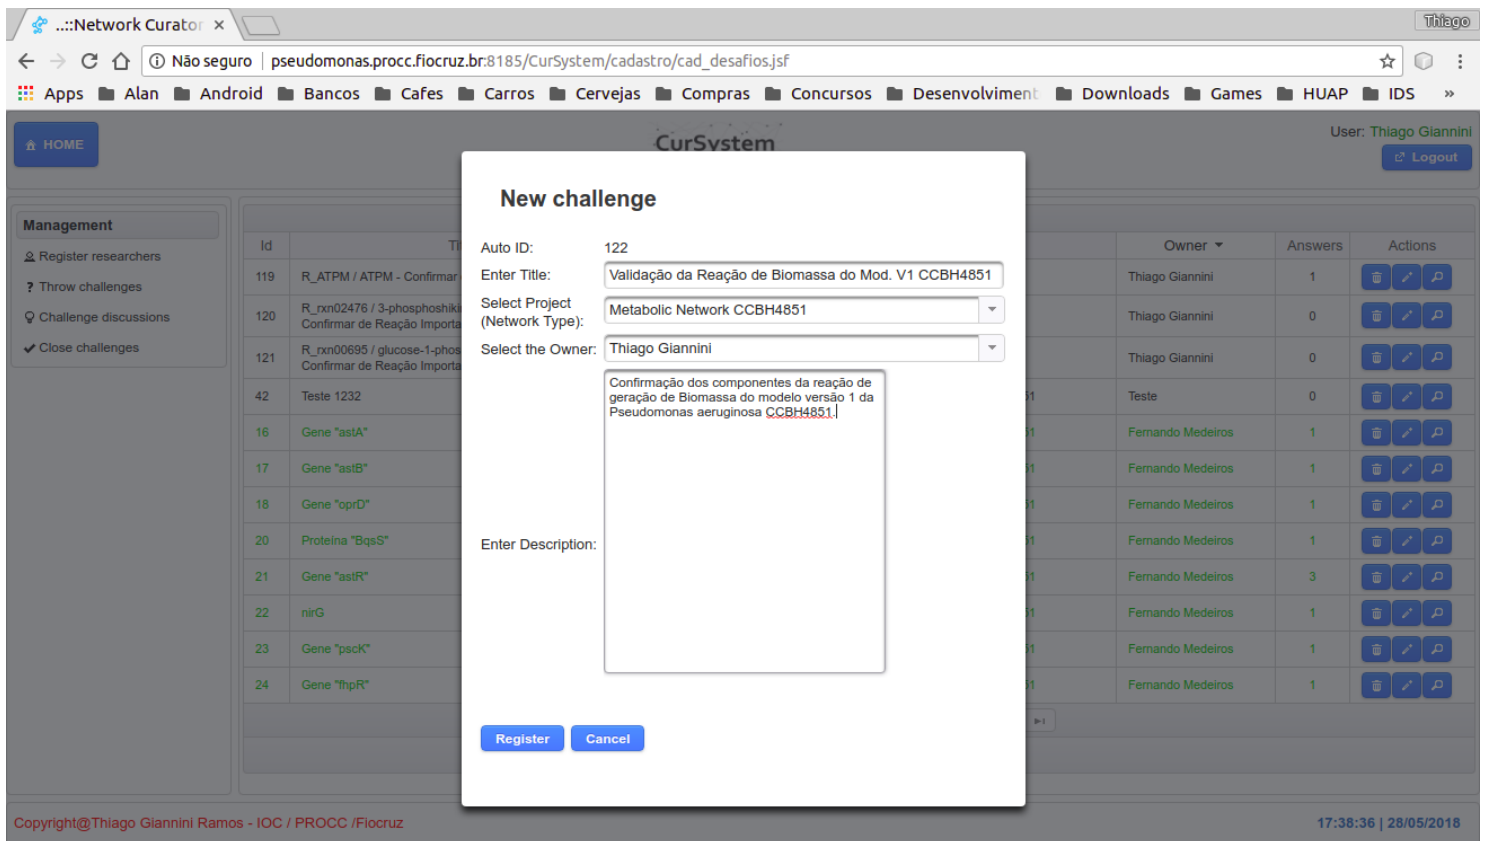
..::Network Curator ×

Thiago

Não seguro | pseudomonas.procc.fiocruz.br:8185/CurSystem/cadastro/cad_desafios.jsf

Apps Alan Android Bancos Cafes Carros Cervejas Compras Concursos Desenvolviment Downloads Games HUAP IDS »

HOME

CurSystem

User: Thiago Giannini

Logout

Management

Register researchers

? Throw challenges

Challenge discussions

Close challenges

| Id | Ti | Owner | Answers | Actions |
|---|---|---|---|---|
| 119 | R_ATPM / ATPM - Confirmar | Thiago Giannini | 1 | |
| 120 | R_rxn02476 / 3-phosphoshiki Confirmar de Reação Importa | Thiago Giannini | 0 | |
| 121 | R_rxn00695 / glucose-1-phos Confirmar de Reação Importa | Thiago Giannini | 0 | |
| 42 | Teste 1232 | Teste | 0 | |
| 16 | Gene "astA" | Fernando Medeiros | 1 | |
| 17 | Gene "astB" | Fernando Medeiros | 1 | |
| 18 | Gene "oprD" | Fernando Medeiros | 1 | |
| 20 | Proteina "BqsS" | Fernando Medeiros | 1 | |
| 21 | Gene "astR" | Fernando Medeiros | 3 | |
| 22 | nirG | Fernando Medeiros | 1 | |
| 23 | Gene "pscK" | Fernando Medeiros | 1 | |
| 24 | Gene "fhpR" | Fernando Medeiros | 1 | |

New challenge

Auto ID: 122

Enter Title: Validação da Reação de Biomassa do Mod. V1 CCBH4851

Select Project (Network Type): Metabolic Network CCBH4851

Select the Owner: Thiago Giannini

Enter Description: Confirmação dos componentes da reação de geração de Biomassa do modelo versão 1 da Pseudomonas aeruginosa CCBH4851.

Register Cancel

Copyright@Thiago Giannini Ramos - IOC / PROCC /Fiocruz

17:38:36 | 28/05/2018